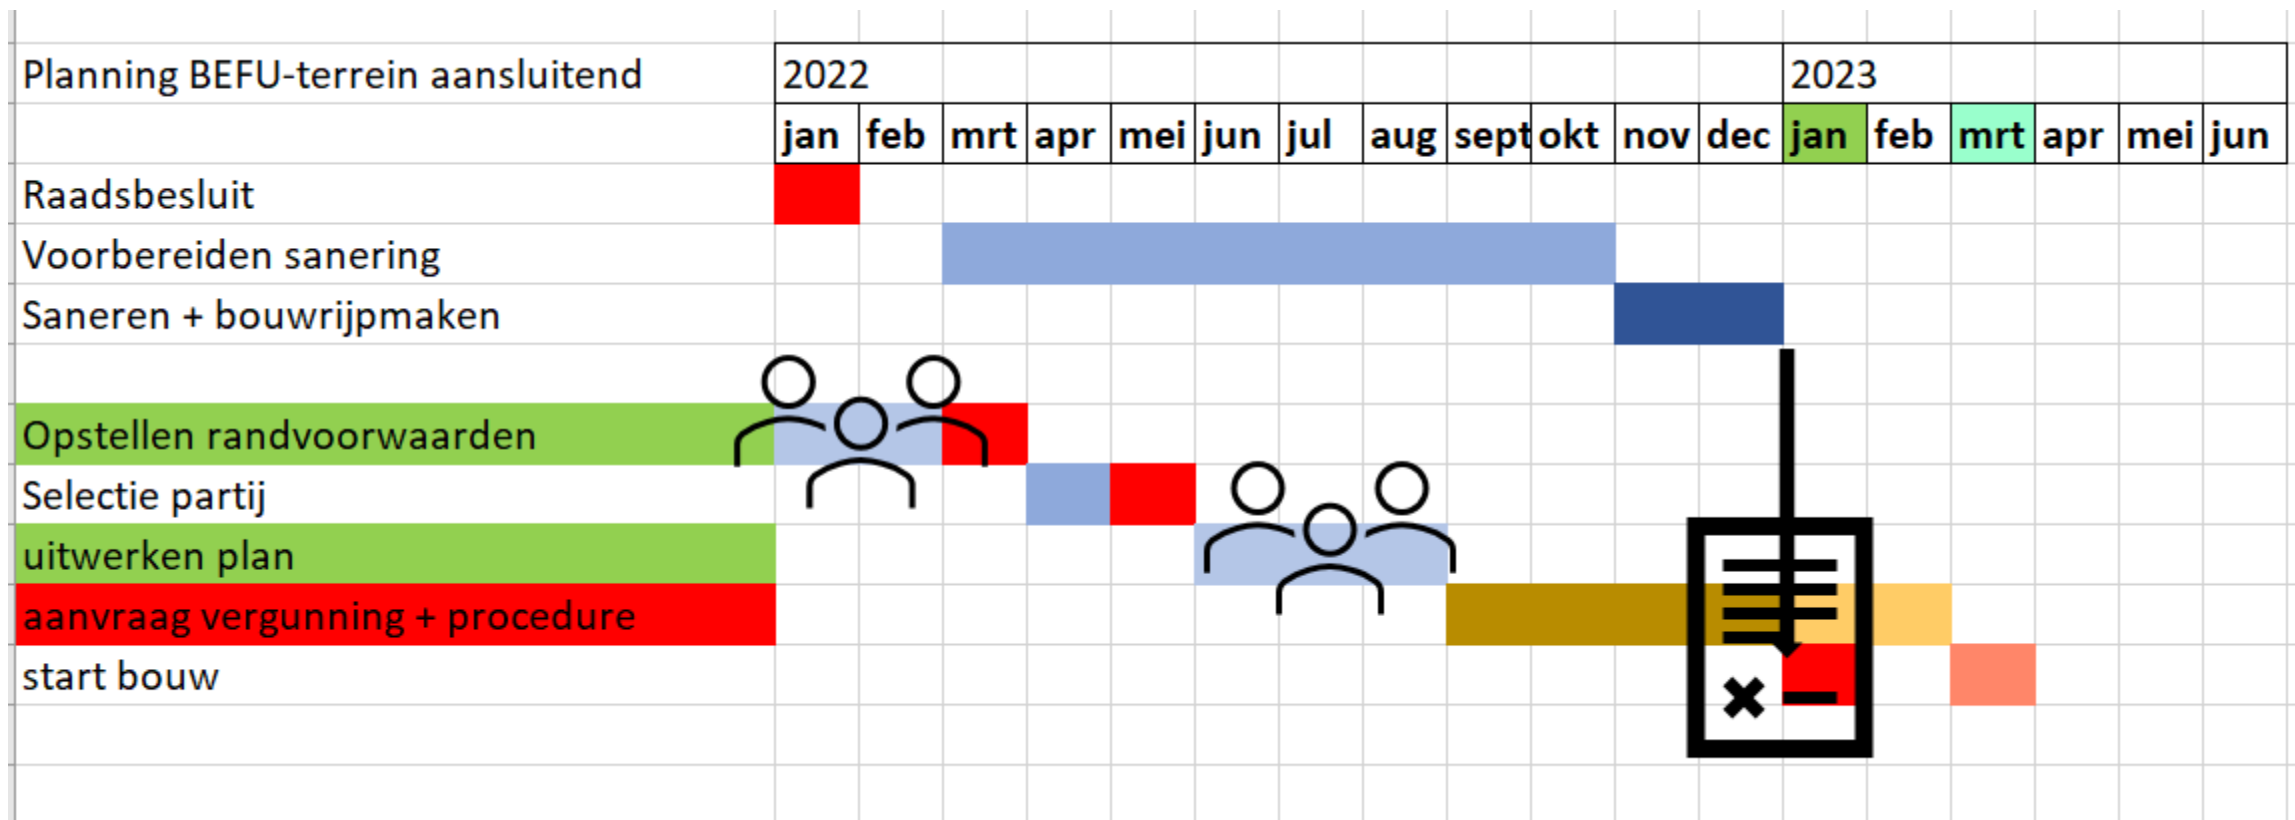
| Planning BEFU-terrein aansluitend | 2022 | | | | | | | | | | | | 2023 | | | | | |
|---|---|---|---|---|---|---|---|---|---|---|---|---|---|---|---|---|---|---|
| | jan | feb | mrt | apr | mei | jun | jul | aug | sept | okt | nov | dec | jan | feb | mrt | apr | mei | jun |
| Raadsbesluit | | | | | | | | | | | | | | | | | | |
| Voorbereiden sanering | | | | | | | | | | | | | | | | | | |
| Saneren + bouwrijpmaken | | | | | | | | | | | | | | | | | | |
| | | | | | | | | | | | | | | | | | | |
| Opstellen randvoorwaarden | | | | | | | | | | | | | | | | | | |
| Selectie partij | | | | | | | | | | | | | | | | | | |
| uitwerken plan | | | | | | | | | | | | | | | | | | |
| aanvraag vergunning + procedure | | | | | | | | | | | | | | | | | | |
| start bouw | | | | | | | | | | | | | | | | | | |